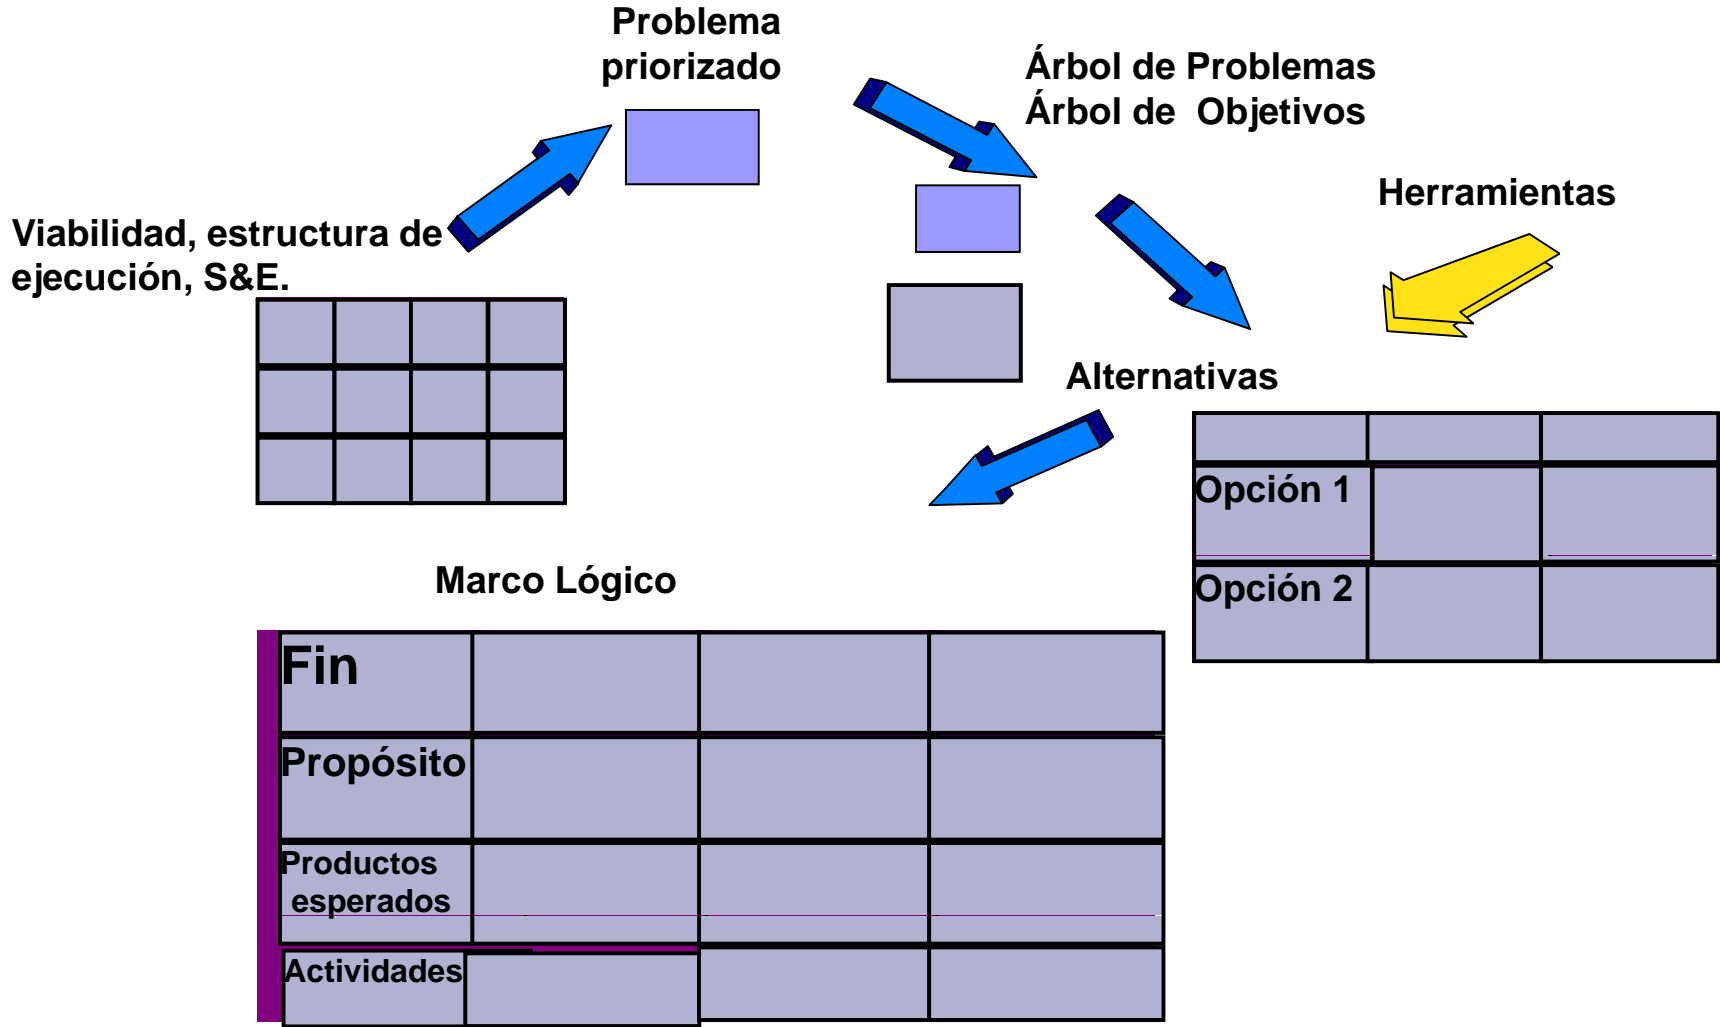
Problema priorizado

Árbol de Problemas
Árbol de Objetivos

Herramientas

Viabilidad, estructura de ejecución, S&E.

Alternativas

| | | |
|---|---|---|
| Opción 1 | | |
| Opción 2 | | |

Marco Lógico

| | | | |
|---|---|---|---|
| Fin | | | |
| Propósito | | | |
| Productos esperados | | | |
| Actividades | | | |